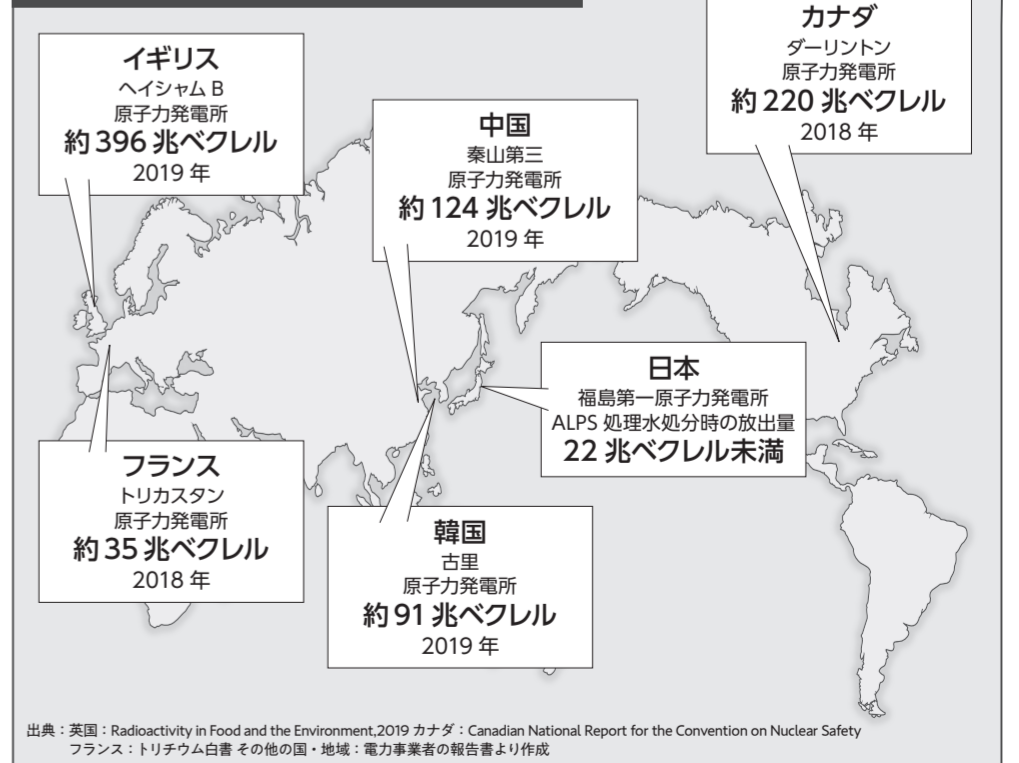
イギリス
ヘイシャム B
原子力発電所
約 396 兆ベクレル
2019 年

中国
秦山第三
原子力発電所
約 124 兆ベクレル
2019 年

カナダ
ダーリントン
原子力発電所
約 220 兆ベクレル
2018 年

日本
福島第一原子力発電所
ALPS 処理水処分時の放出量
22 兆ベクレル未満

フランス
トリカスタン
原子力発電所
約 35 兆ベクレル
2018 年

韓国
古里
原子力発電所
約 91 兆ベクレル
2019 年

出典：英国：Radioactivity in Food and the Environment,2019 カナダ：Canadian National Report for the Convention on Nuclear Safety
フランス：トリチウム白書 その他の国・地域：電力事業者の報告書より作成